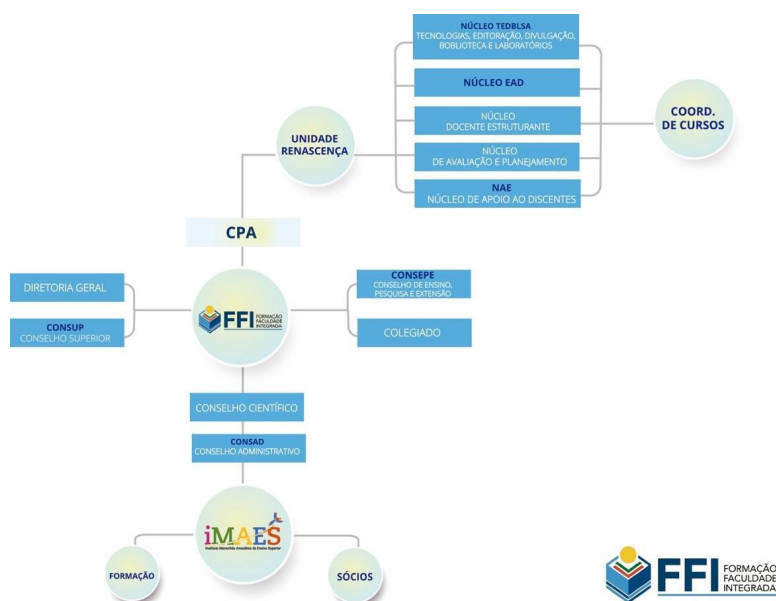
NÚCLEO TEDBLSA
TECNOLOGIAS, EDITORAÇÃO, DIVULGAÇÃO, BOBLIOTECA E LABORATÓRIOS

NÚCLEO EAD

NÚCLEO
DOCENTE ESTRUTURANTE

NÚCLEO
DE AVALIAÇÃO E PLANEJAMENTO

NAE
NÚCLEO DE APOIO AO DISCENTES

COORD.
DE CURSOS

UNIDADE
RENASCENÇA

CPA

DIRETORIA GERAL

CONSUP
CONSELHO SUPERIOR

FFI FORMAÇÃO FACULDADE INTEGRADA

CONSEPE
CONSELHO DE ENSINO, PESQUISA E EXTENSÃO

COLEGIADO

CONSELHO CIENTÍFICO

CONSAD
CONSELHO ADMINISTRATIVO

iMAES
Instituto Maranhão Amazônia de Ensino Superior

FORMAÇÃO

SÓCIOS

FFI FORMAÇÃO FACULDADE INTEGRADA